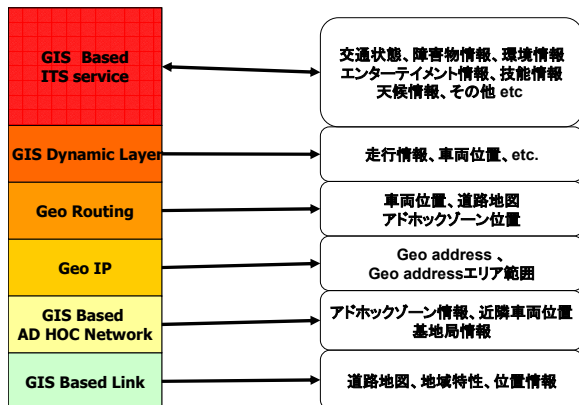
GIS Based ITS service

交通状態、障害物情報、環境情報 エンターテイメント情報、技能情報 天候情報、その他 etc

GIS Dynamic Layer

走行情報、車両位置、etc.

Geo Routing

車両位置、道路地図 アドホックゾーン位置

Geo IP

Geo address 、 Geo addressエリア範囲

GIS Based AD HOC Network

アドホックゾーン情報、近隣車両位置 基地局情報

GIS Based Link

道路地図、地域特性、位置情報